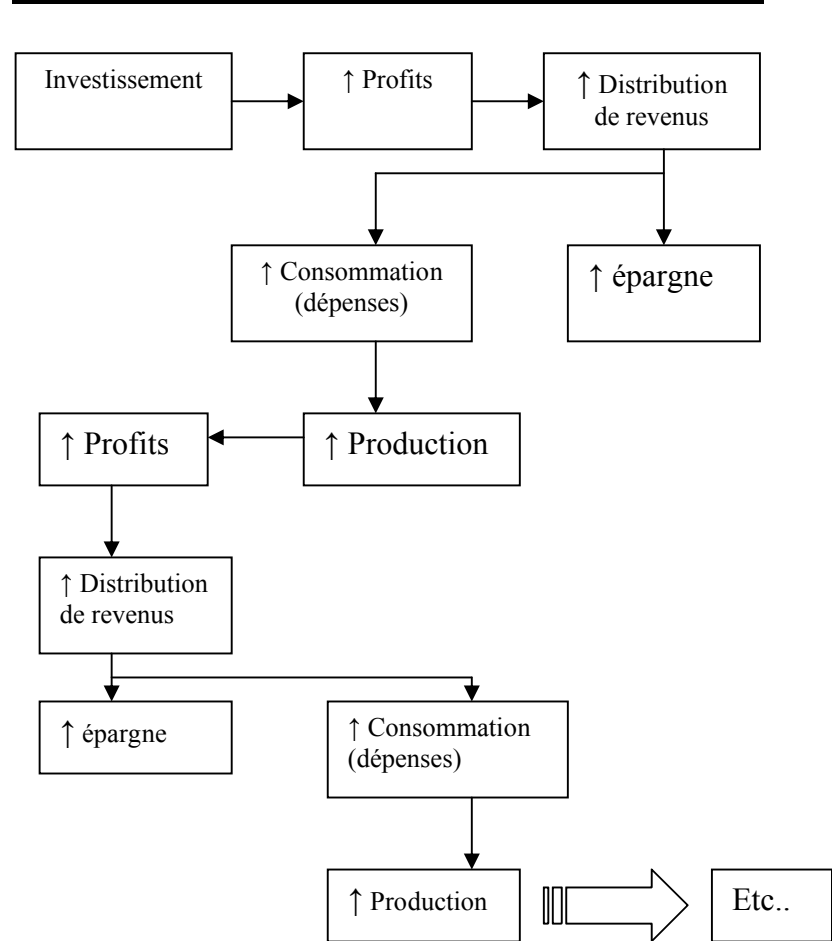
Investissement

↑ Profits

↑ Distribution de revenus

↑ Consommation (dépenses)

↑ épargne

↑ Profits

↑ Production

↑ Distribution de revenus

↑ épargne

↑ Consommation (dépenses)

↑ Production

Etc..